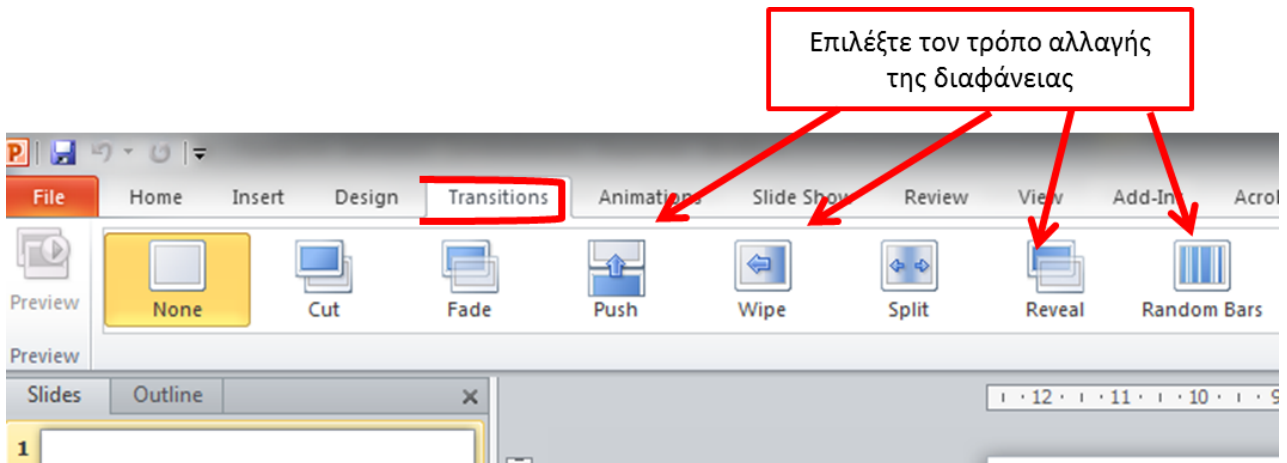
Επιλέξτε τον τρόπο αλλαγής της διαφάνειας

File
Home
Insert
Design
Transitions
Animations
Slide Show
Review
View
Add-Ins
Acro

Preview
None
Cut
Fade
Push
Wipe
Split
Reveal
Random Bars
Preview

Slides
Outline
×
1

· 12 · · 11 · · 10 · · 9